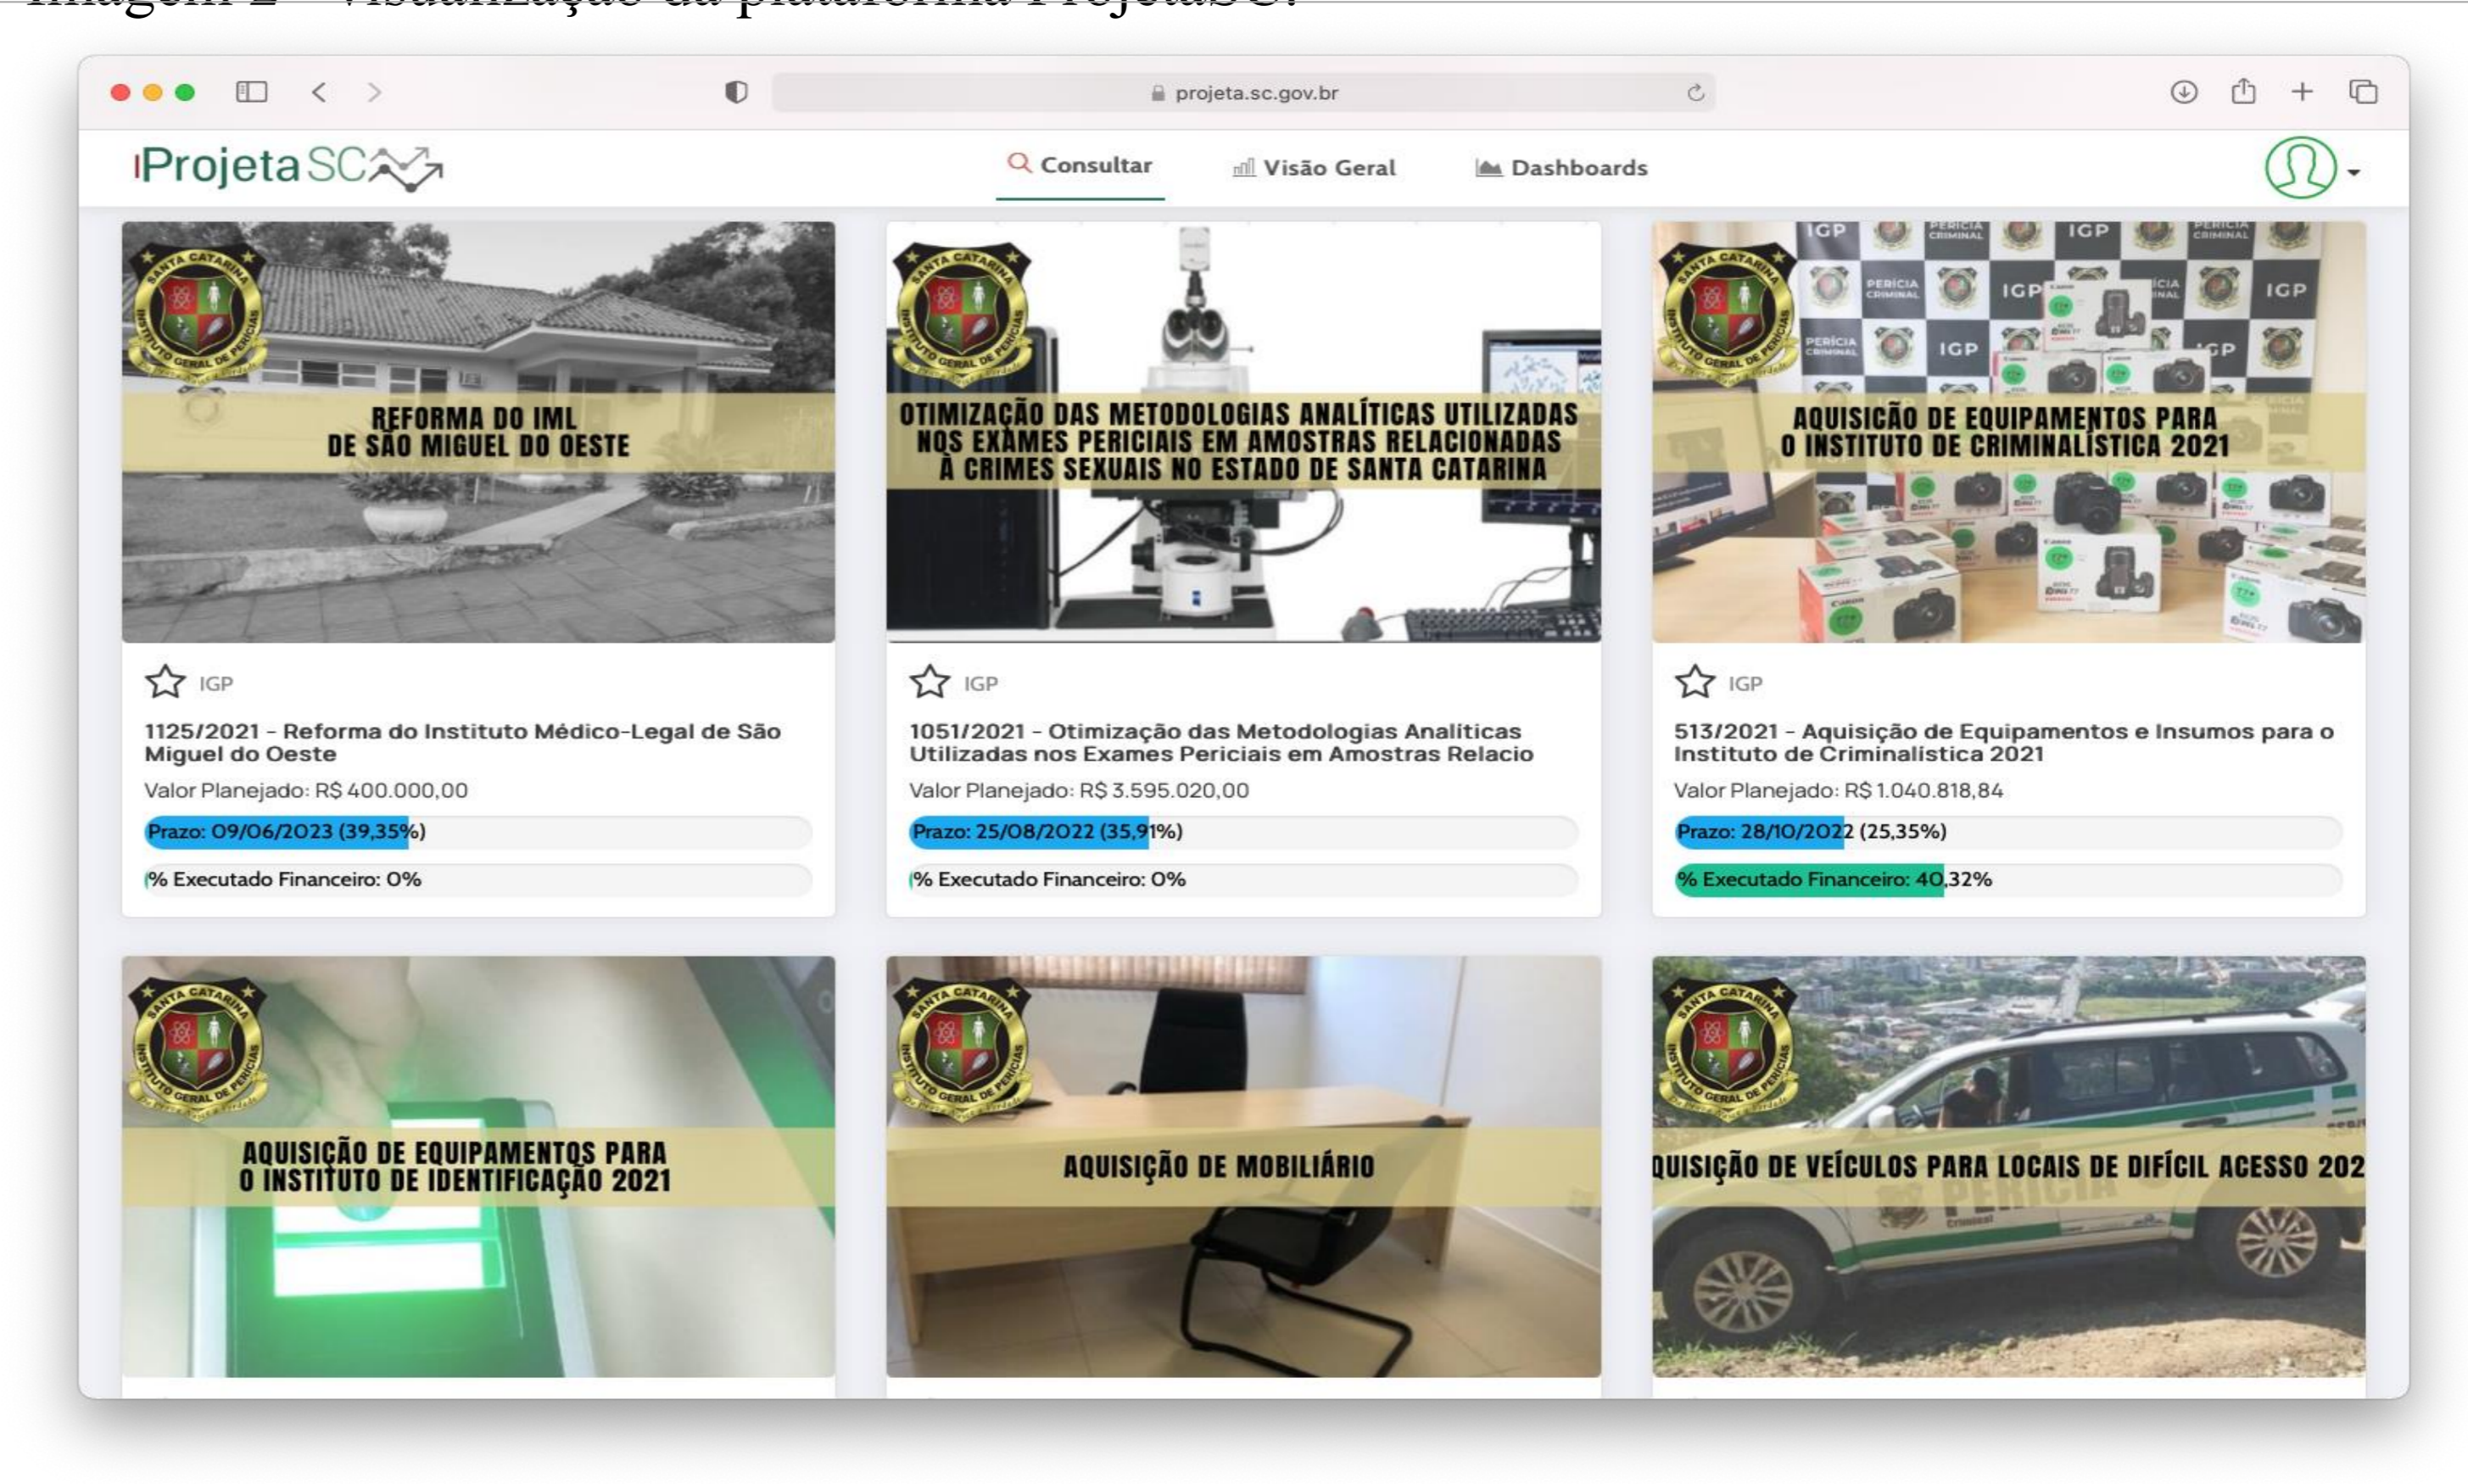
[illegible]

projeta.sc.gov.br

ProjetaSC

Consultar Visão Geral Dashboards

REFORMA DO IML DE SÃO MIGUEL DO OESTE

IGP

1125/2021 - Reforma do Instituto Médico-Legal de São Miguel do Oeste

Valor Planejado: R$ 400.000,00

Prazo: 09/06/2023 (39,35%)

% Executado Financeiro: 0%

OTIMIZAÇÃO DAS METODOLOGIAS ANALÍTICAS UTILIZADAS NOS EXAMES PERICIAIS EM AMOSTRAS RELACIONADAS À CRIMES SEXUAIS NO ESTADO DE SANTA CATARINA

IGP

1051/2021 - Otimização das Metodologias Analíticas Utilizadas nos Exames Periciais em Amostras Relacio

Valor Planejado: R$ 3.595.020,00

Prazo: 25/08/2022 (35,91%)

% Executado Financeiro: 0%

AQUISIÇÃO DE EQUIPAMENTOS PARA O INSTITUTO DE CRIMINALÍSTICA 2021

IGP

513/2021 - Aquisição de Equipamentos e Insumos para o Instituto de Criminalística 2021

Valor Planejado: R$ 1.040.818,84

Prazo: 28/10/2022 (25,35%)

% Executado Financeiro: 40,32%

AQUISIÇÃO DE EQUIPAMENTOS PARA O INSTITUTO DE IDENTIFICAÇÃO 2021

AQUISIÇÃO DE MOBILIÁRIO

QUISIÇÃO DE VEÍCULOS PARA LOCAIS DE DIFÍCIL ACESSO 202